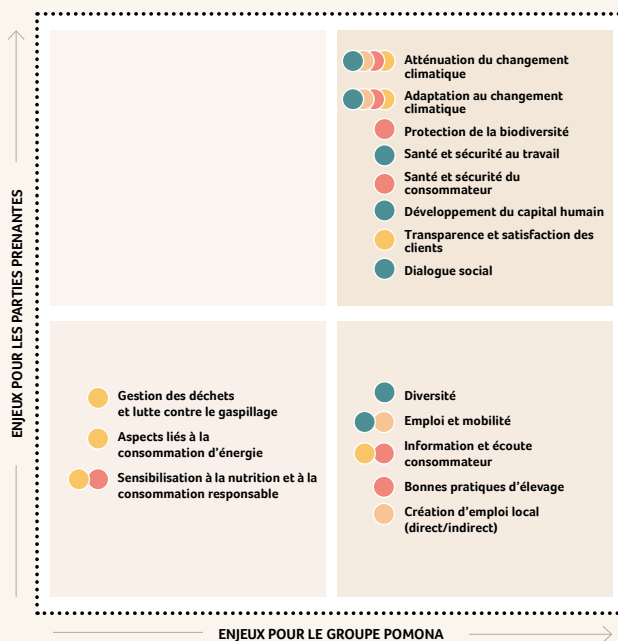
Atténuation du changement climatique

Adaptation au changement climatique

Protection de la biodiversité

Santé et sécurité au travail

Santé et sécurité du consommateur

Développement du capital humain

Transparence et satisfaction des clients

Dialogue social

Gestion des déchets et lutte contre le gaspillage

Aspects liés à la consommation d'énergie

Sensibilisation à la nutrition et à la consommation responsable

Diversité

Emploi et mobilité

Information et écoute consommateur

Bonnes pratiques d'élevage

Création d'emploi local (direct/indirect)

ENJEUX POUR LES PARTIES PRENANTES

ENJEUX POUR LE GROUPE POMONA